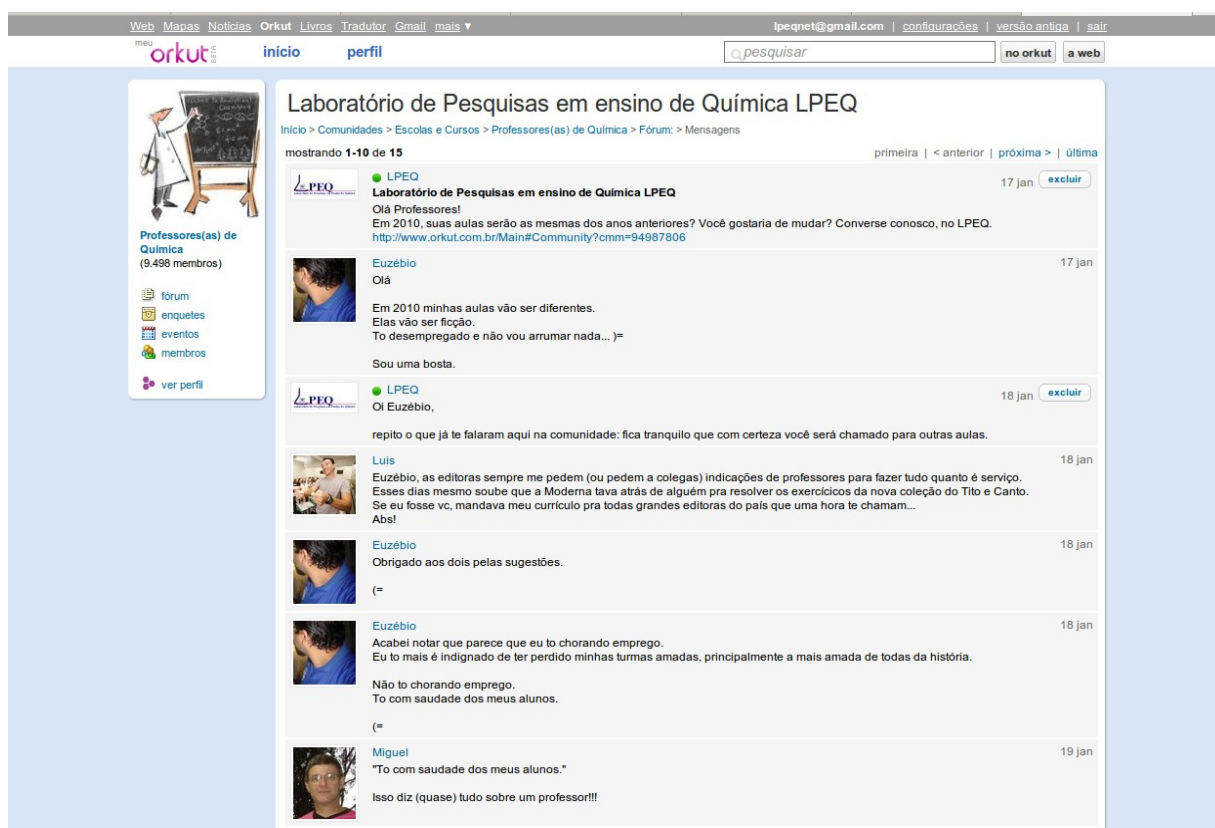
Web Mapas Notícias Orkut Livros Tradutor Gmail mais ▾

lpeqnet@gmail.com | configurações | versão antiga | sair

meu orkut BETA

início perfil

pesquisar

no orkut a web

Professores(as) de Química
(9.498 membros)

fórum
enquetes
eventos
membros

ver perfil

Laboratório de Pesquisas em ensino de Química LPEQ

Início > Comunidades > Escolas e Cursos > Professores(as) de Química > Fórum: > Mensagens

mostrando 1-10 de 15

primeira | < anterior | próxima > | última

LPEQ
Laboratório de Pesquisas em ensino de Química LPEQ
Olá Professores!
Em 2010, suas aulas serão as mesmas dos anos anteriores? Você gostaria de mudar? Converse conosco, no LPEQ.
http://www.orkut.com.br/Main#Community?cmm=94987806

17 jan excluir

Euzébio
Olá

Em 2010 minhas aulas vão ser diferentes.
Elas vão ser ficção.
To desempregado e não vou arrumar nada... )=

Sou uma bosta.

17 jan

LPEQ
Oi Euzébio,

repito o que já te falaram aqui na comunidade: fica tranquilo que com certeza você será chamado para outras aulas.

18 jan excluir

Luis
Euzébio, as editoras sempre me pedem (ou pedem a colegas) indicações de professores para fazer tudo quanto é serviço.
Esses dias mesmo soube que a Moderna tava atrás de alguém pra resolver os exercícios da nova coleção do Tito e Canto.
Se eu fosse vc, mandava meu currículo pra todas grandes editoras do país que uma hora te chamam...
Abs!

18 jan

Euzébio
Obrigado aos dois pelas sugestões.

(=

18 jan

Euzébio
Acabei notar que parece que eu to chorando emprego.
Eu to mais é indignado de ter perdido minhas turmas amadas, principalmente a mais amada de todas da história.

Não to chorando emprego.
To com saudade dos meus alunos.

(=

18 jan

Miguel
"To com saudade dos meus alunos."

Isso diz (quase) tudo sobre um professor!!!

19 jan